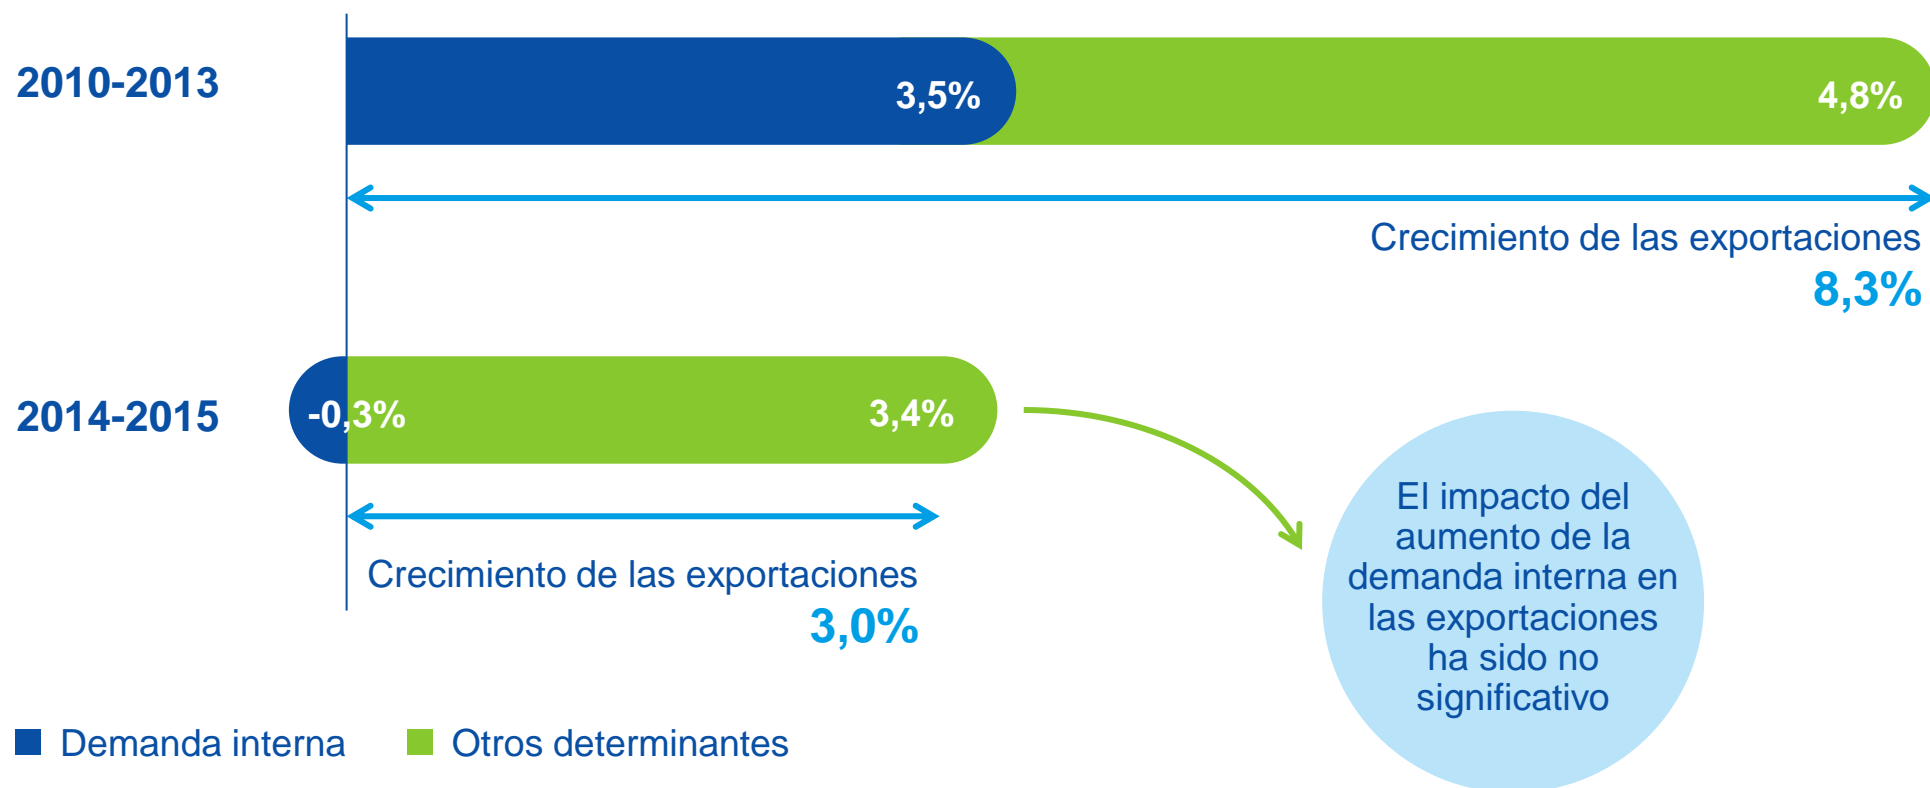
2010-2013

3,5%

4,8%

Crecimiento de las exportaciones
8,3%

2014-2015

-0,3%

3,4%

Crecimiento de las exportaciones
3,0%

El impacto del aumento de la demanda interna en las exportaciones ha sido no significativo

Demanda interna

Otros determinantes